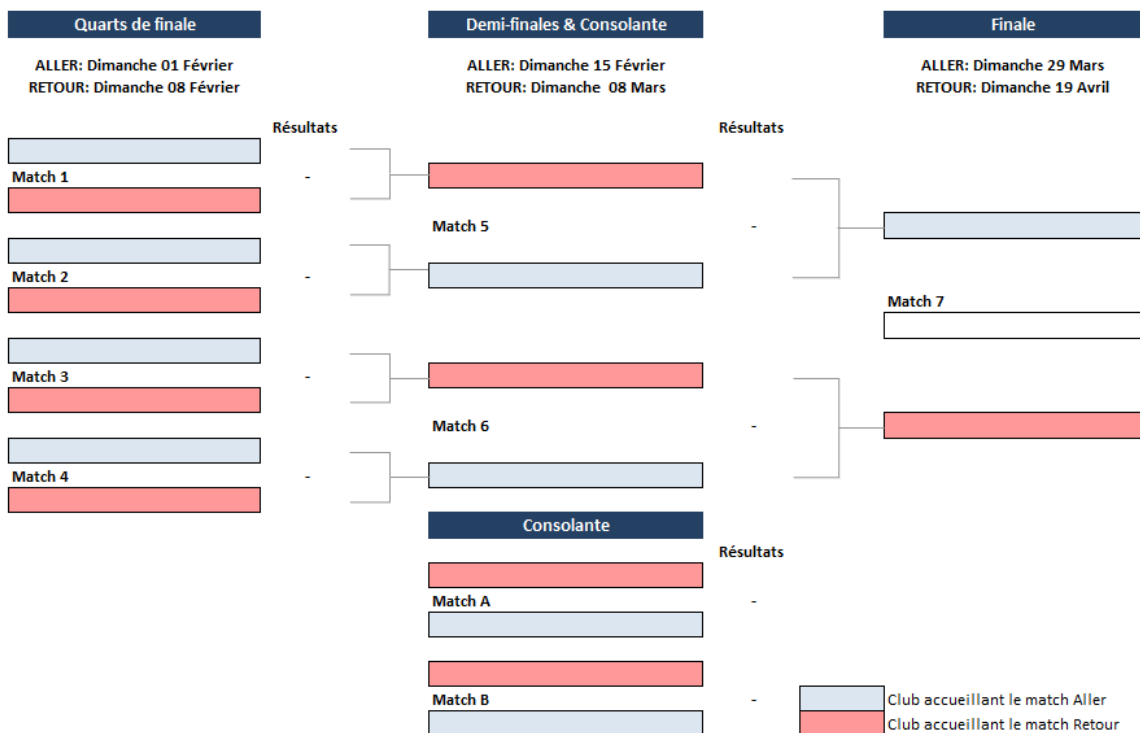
Quarts de finale

ALLER: Dimanche 01 Février
RETOUR: Dimanche 08 Février

Résultats

Match 1 -

Match 2 -

Match 3 -

Match 4 -

Demi-finales & Consolante

ALLER: Dimanche 15 Février
RETOUR: Dimanche 08 Mars

Résultats

Match 5 -

Match 6 -

Consolante

Résultats

Match A -

Match B -

Finale

ALLER: Dimanche 29 Mars
RETOUR: Dimanche 19 Avril

Match 7

Club accueillant le match Aller
Club accueillant le match Retour